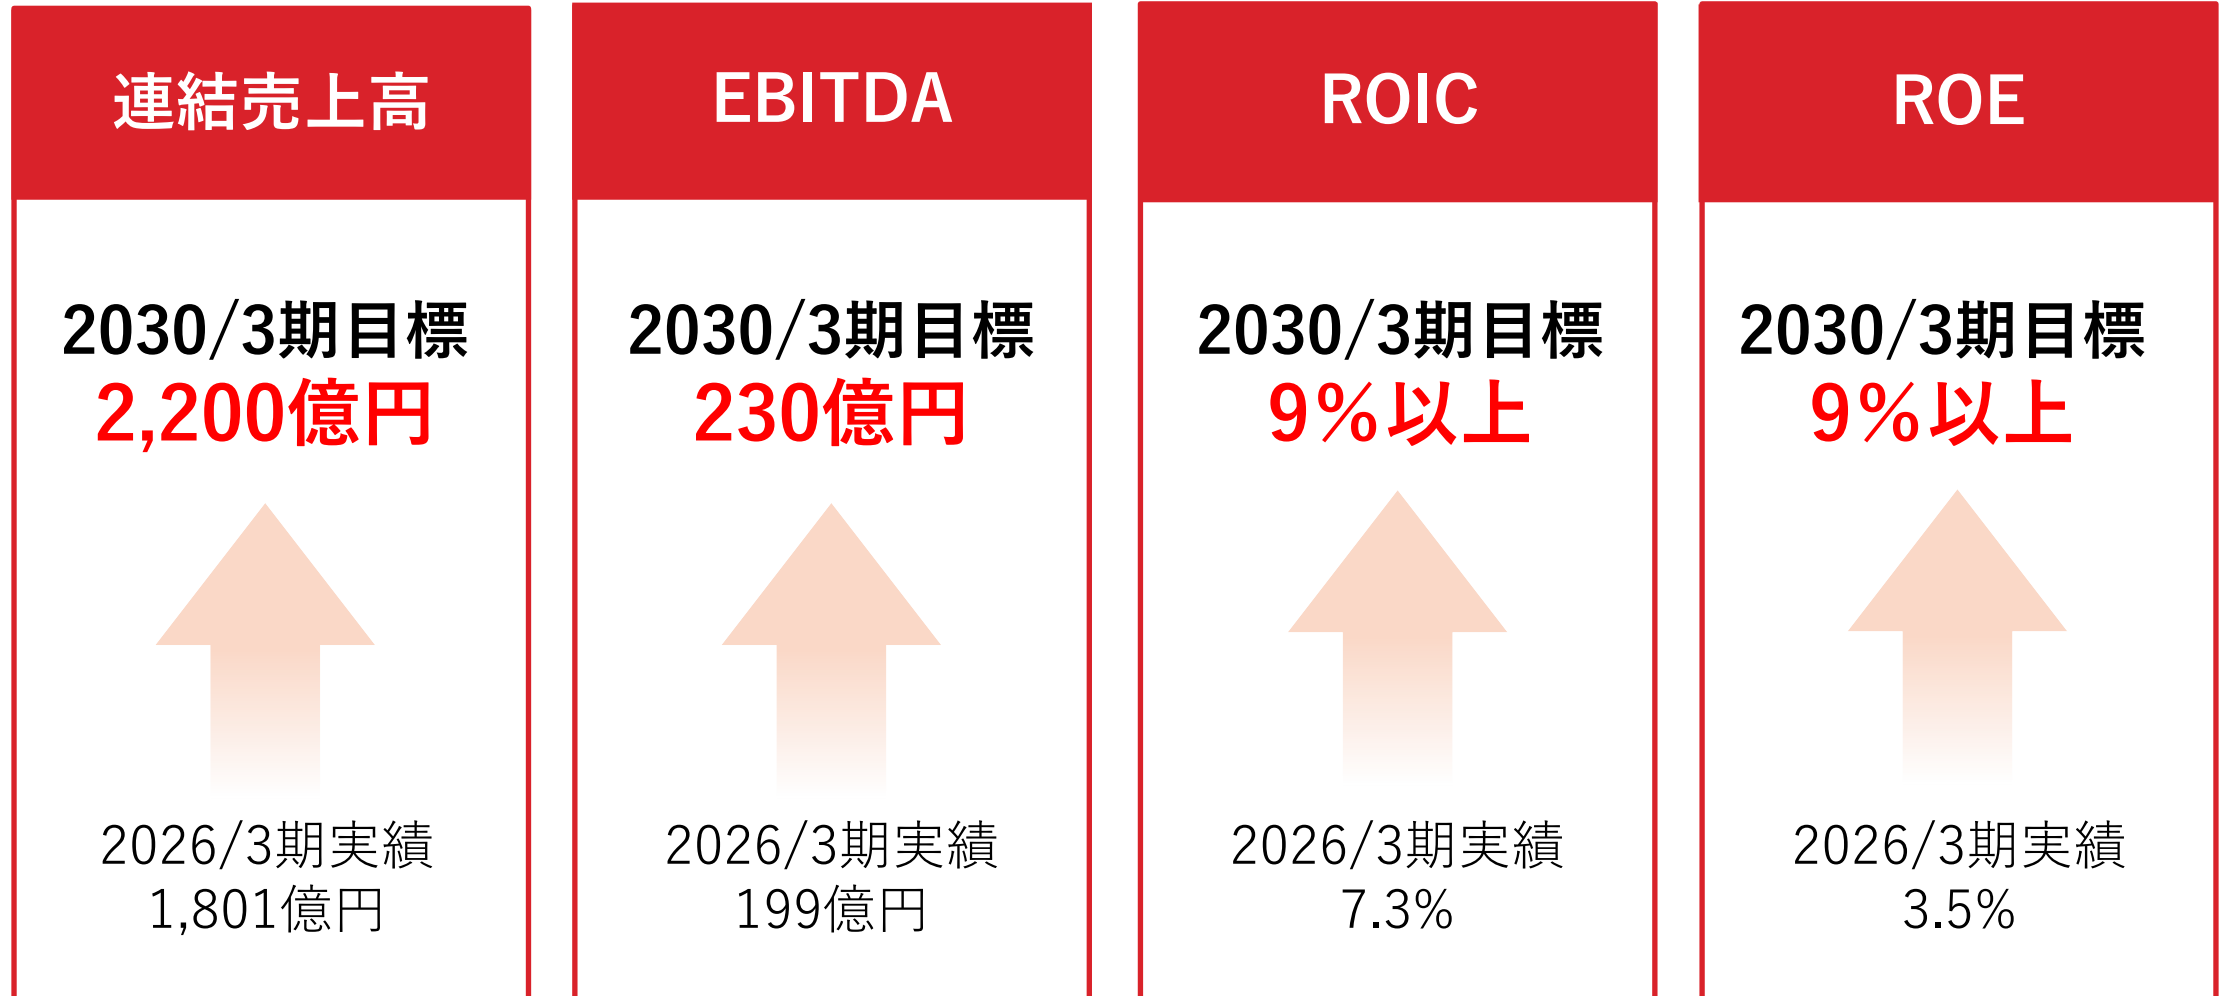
連結売上高

2030/3期目標
2,200億円

2026/3期実績
1,801億円

EBITDA

2030/3期目標
230億円

2026/3期実績
199億円

ROIC

2030/3期目標
9%以上

2026/3期実績
7.3%

ROE

2030/3期目標
9%以上

2026/3期実績
3.5%